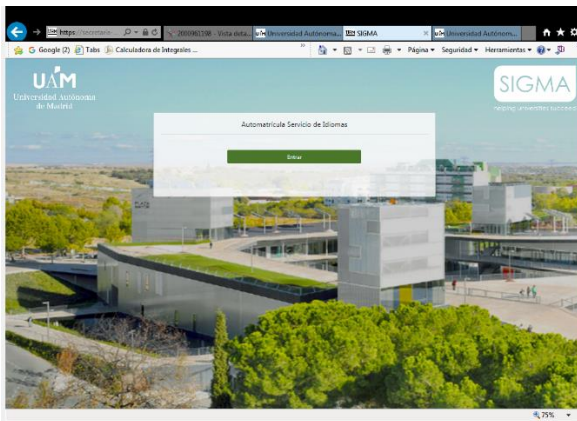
https://secretaria...
2009061198 - Vista deta...
Universidad Autónoma...
SIGMA
Universidad Autónom...
Google (2)
Tabs
Calculadora de Integrales ...
Página
Seguridad
Herramientas

UAM
Universidad Autónoma de Madrid

SIGMA
helping universities succeed

Automatrícula Servicio de Idiomas

Entrar

75%